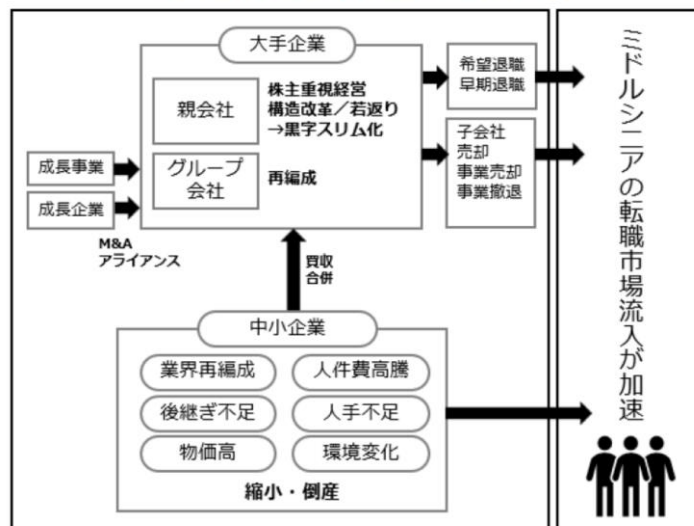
大手企業

親会社

株主重視経営
構造改革／若返り
→黒字スリム化

グループ会社

再編成

成長事業

成長企業

M&A
アライアンス

希望退職
早期退職

子会社売却
事業売却
事業撤退

買収
合併

中小企業

業界再編成

人件費高騰

後継ぎ不足

人手不足

物価高

環境変化

縮小・倒産

ミドルシニアの転職市場流入が加速